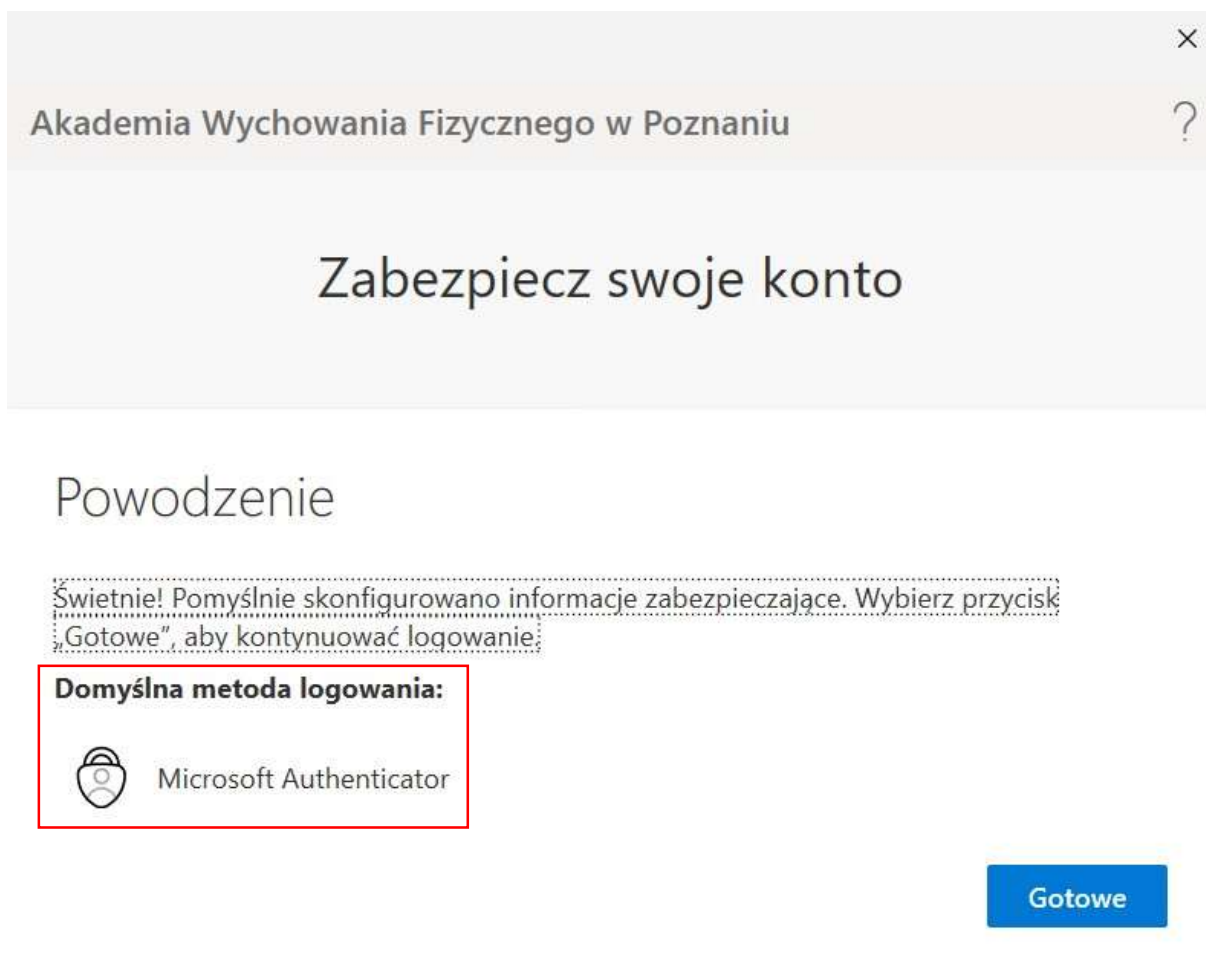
×

Akademia Wychowania Fizycznego w Poznaniu

?

Zabezpiecz swoje konto

Powodzenie

Świetnie! Pomyślnie skonfigurowano informacje zabezpieczające. Wybierz przycisk „Gotowe", aby kontynuować logowanie.

**Domyślna metoda logowania:**

Microsoft Authenticator

Gotowe